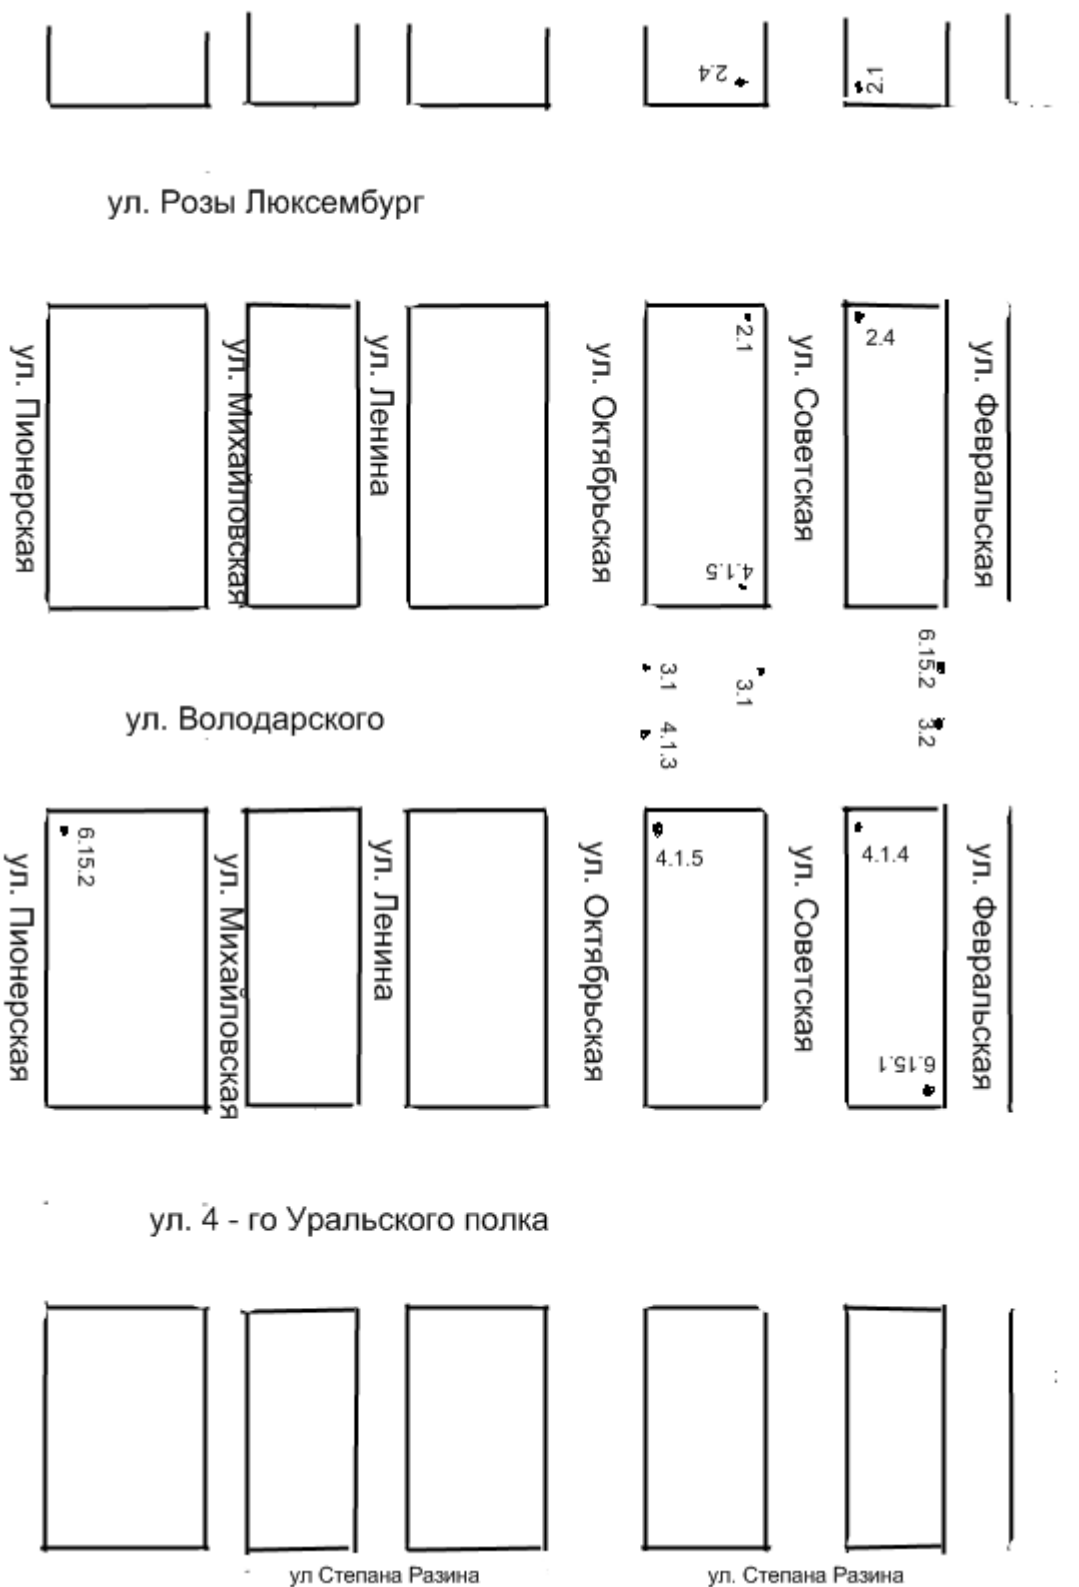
2.4
2.1

ул. Розы Люксембург

ул. Пионерская
ул. Михайловская
ул. Ленина
ул. Октябрьская
2.1
4.1.5
ул. Советская
2.4
ул. Февральская

6.15.2
3.1
3.1
4.1.3
3.2

ул. Володарского

6.15.2
ул. Пионерская
ул. Михайловская
ул. Ленина
ул. Октябрьская
4.1.5
ул. Советская
4.1.4
6.15.1
ул. Февральская

ул. 4 - го Уральского полка

ул Степана Разина
ул. Степана Разина